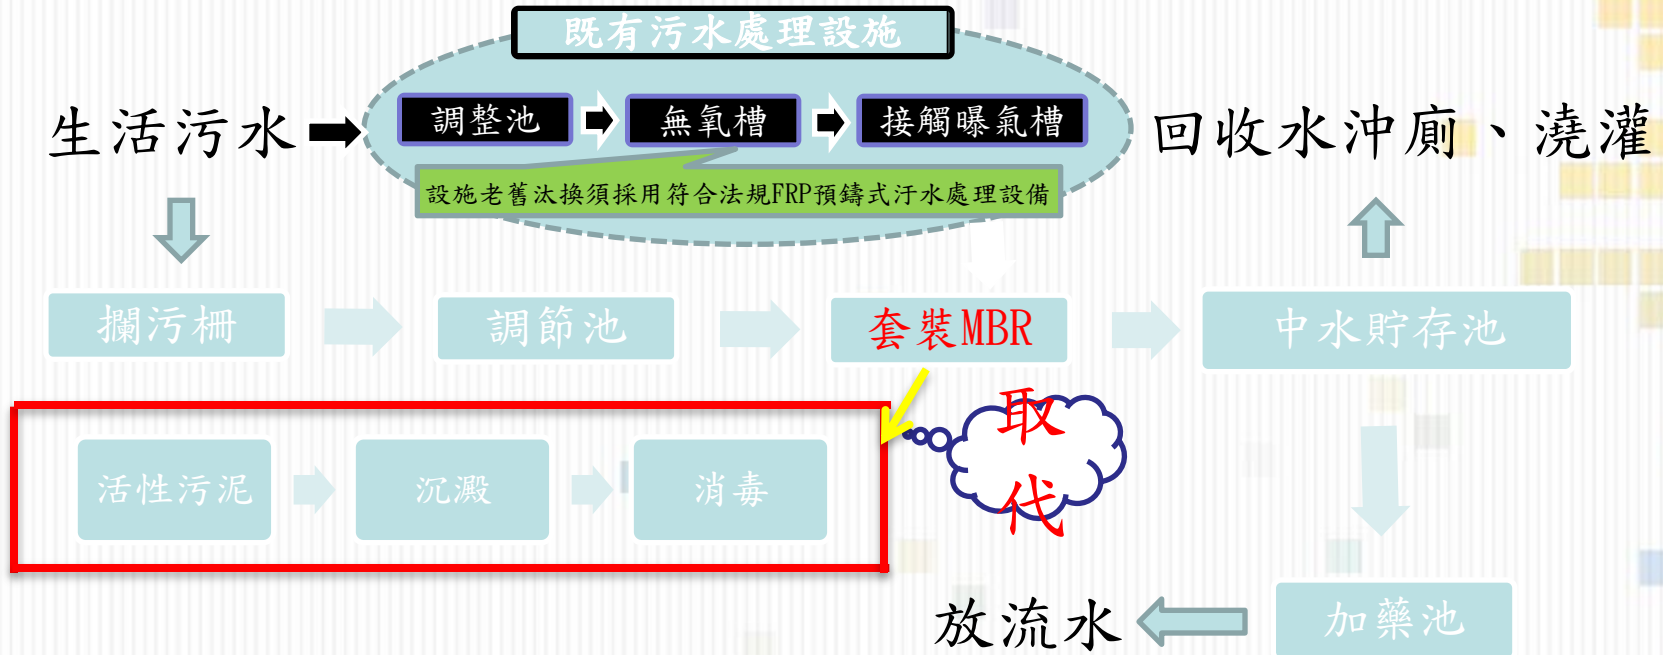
既有污水處理設施

生活污水

調整池

無氧槽

接觸曝氣槽

設施老舊汰換須採用符合法規FRP預鑄式汙水處理設備

回收水沖廁、澆灌

攔污柵

調節池

套裝MBR

中水貯存池

取代

活性污泥

沉澱

消毒

放流水

加藥池